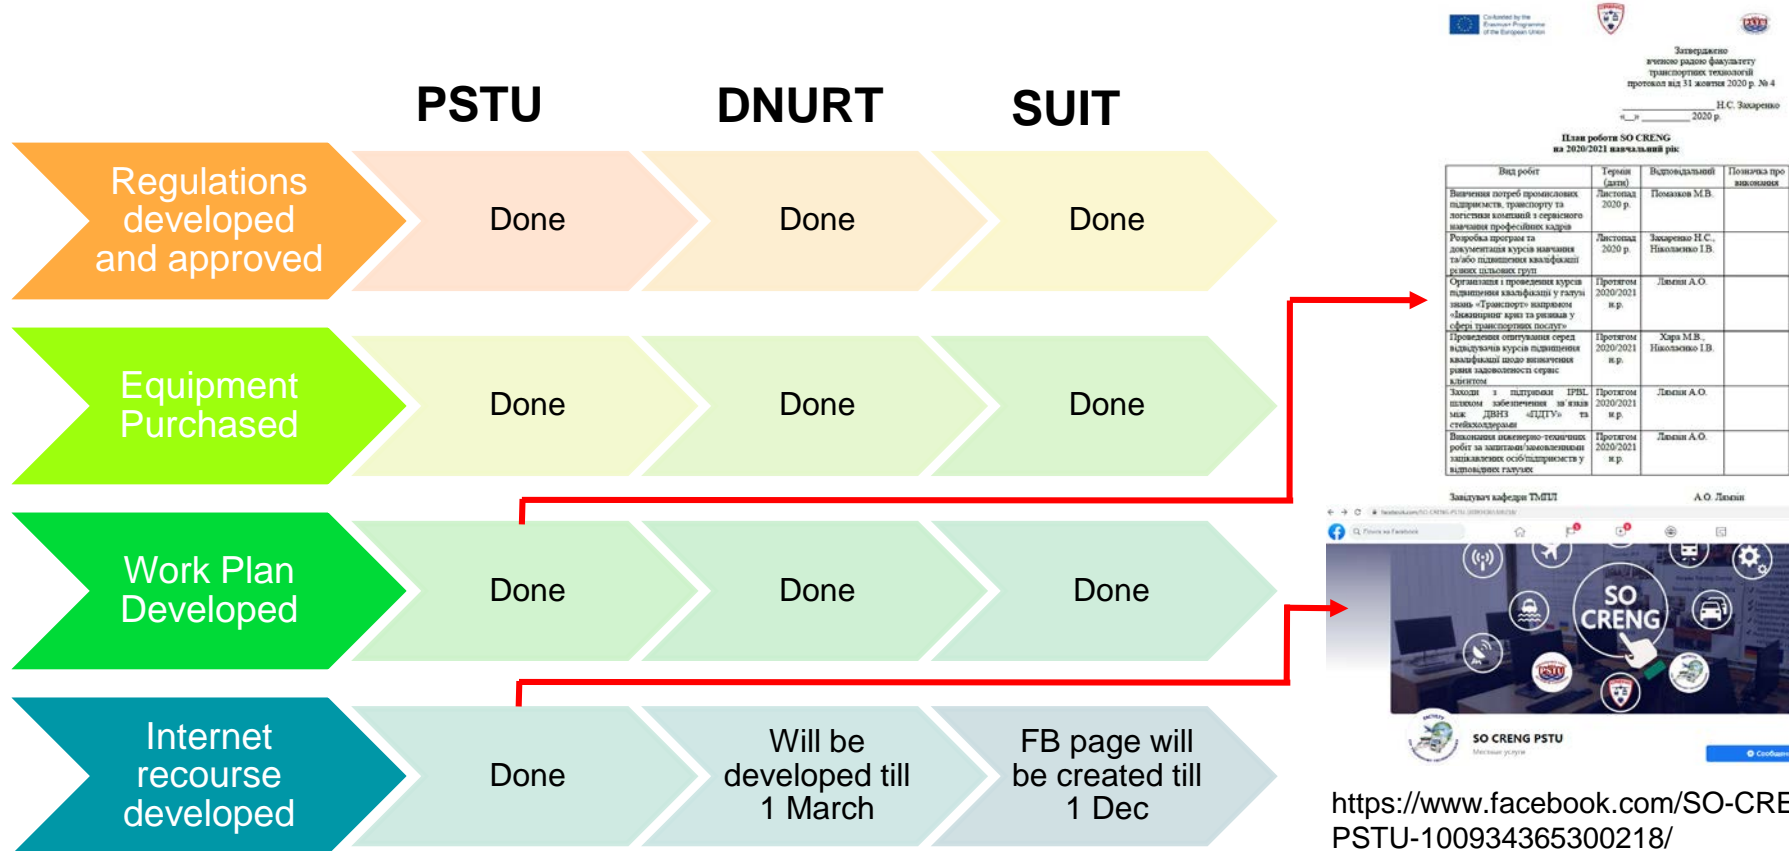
PSTU DNURT SUIT

Regulations developed and approved | Done | Done | Done

Equipment Purchased | Done | Done | Done

Work Plan Developed | Done | Done | Done

Internet recourse developed | Done | Will be developed till 1 March | FB page will be created till 1 Dec

Затверджено
вченою радою факультету
транспортних технологій
протокол від 31 жовтня 2020 р. № 4
Н.С. Захаренко
2020 р.

План роботи SO CRENG
на 2020/2021 навчальний рік

| Вид робіт | Термін (дати) | Відповідальний | Позначка про виконання |
|---|---|---|---|
| Вивчення потреб промислових підприємств, транспорту та логістики компаній з сервісного навчання професійних кадрів | Листопад 2020 р. | Помазков М.В. | |
| Розробка програм та документація курсів навчання та/або підвищення кваліфікації різних цільових груп | Листопад 2020 р. | Захаренко Н.С., Ніколаєнко І.В. | |
| Організація і проведення курсів підвищення кваліфікації у галузі знань «Транспорт» напрямом «Інжиніринг криз та ризиків у сфері транспортних послуг» | Протягом 2020/2021 н.р. | Лямзін А.О. | |
| Проведення опитування серед відвідувачів курсів підвищення кваліфікації щодо визначення рівня задоволеності сервіс клієнтом | Протягом 2020/2021 н.р. | Хара М.В., Ніколаєнко І.В. | |
| Заходи з підтримки IPBL пилюком забезпечення зв'язків між ДВНЗ «ПДТУ» та стейкхолдерами | Протягом 2020/2021 н.р. | Лямзін А.О. | |
| Виконання інженерно-технічних робіт за запитами/замовленнями зацікавлених осіб/підприємств у відповідних галузях | Протягом 2020/2021 н.р. | Лямзін А.О. | |

Завідувач кафедри ТМП
А.О. Лямзін

SO CRENG

SO CRENG PSTU

https://www.facebook.com/SO-CRE
PSTU-100934365300218/